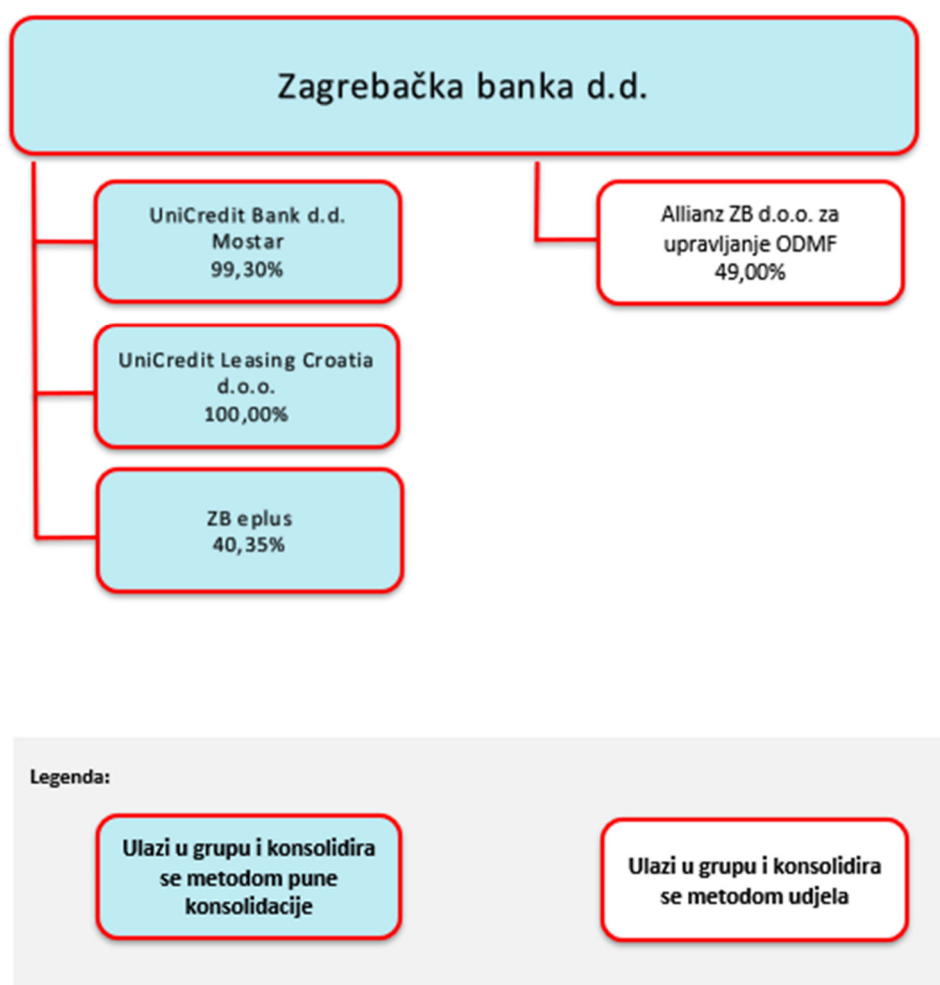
Zagrebačka banka d.d.

UniCredit Bank d.d. Mostar
99,30%

UniCredit Leasing Croatia d.o.o.
100,00%

ZB eplus
40,35%

Allianz ZB d.o.o. za upravljanje ODMF
49,00%

Legenda:

Ulazi u grupu i konsolidira se metodom pune konsolidacije

Ulazi u grupu i konsolidira se metodom udjela